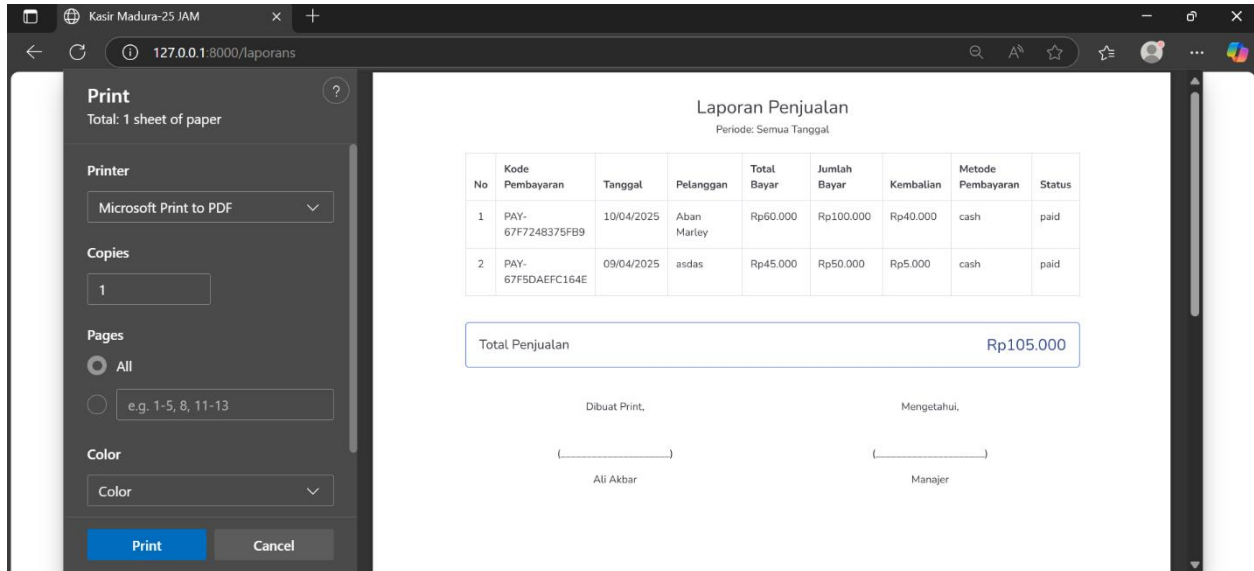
Kasir Madura-25 JAM

127.0.0.1:8000/laporans

Print
Total: 1 sheet of paper

Printer
Microsoft Print to PDF

Copies
1

Pages
All
e.g. 1-5, 8, 11-13

Color
Color

Print
Cancel

Laporan Penjualan
Periode: Semua Tanggal

| No | Kode Pembayaran | Tanggal | Pelanggan | Total Bayar | Jumlah Bayar | Kembalian | Metode Pembayaran | Status |
|---|---|---|---|---|---|---|---|---|
| 1 | PAY-67F7248375FB9 | 10/04/2025 | Aban Marley | Rp60.000 | Rp100.000 | Rp40.000 | cash | paid |
| 2 | PAY-67F5DAEFC164E | 09/04/2025 | asdas | Rp45.000 | Rp50.000 | Rp5.000 | cash | paid |

Total Penjualan Rp105.000

Dibuat Print,
(____________)
Ali Akbar

Mengetahui,
(____________)
Manajer